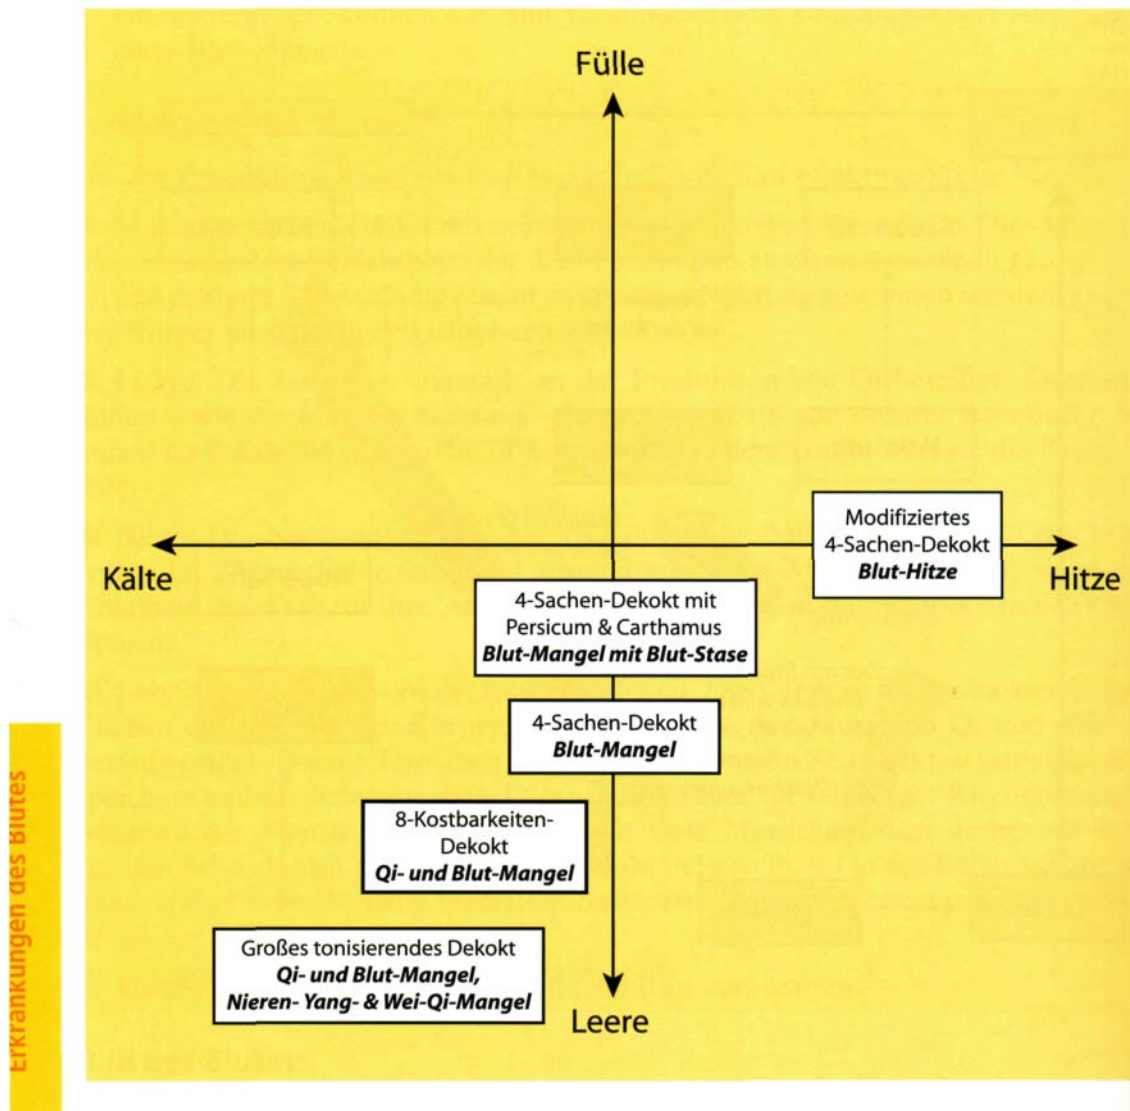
Fülle

Kälte

Hitze

Leere

Modifiziertes 4-Sachen-Dekokt
***Blut-Hitze***

4-Sachen-Dekokt mit Persicum & Carthamus
***Blut-Mangel mit Blut-Stase***

4-Sachen-Dekokt
***Blut-Mangel***

8-Kostbarkeiten-Dekokt
***Qi- und Blut-Mangel***

Großes tonisierendes Dekokt
***Qi- und Blut-Mangel, Nieren- Yang- & Wei-Qi-Mangel***

Erkrankungen des Blutes